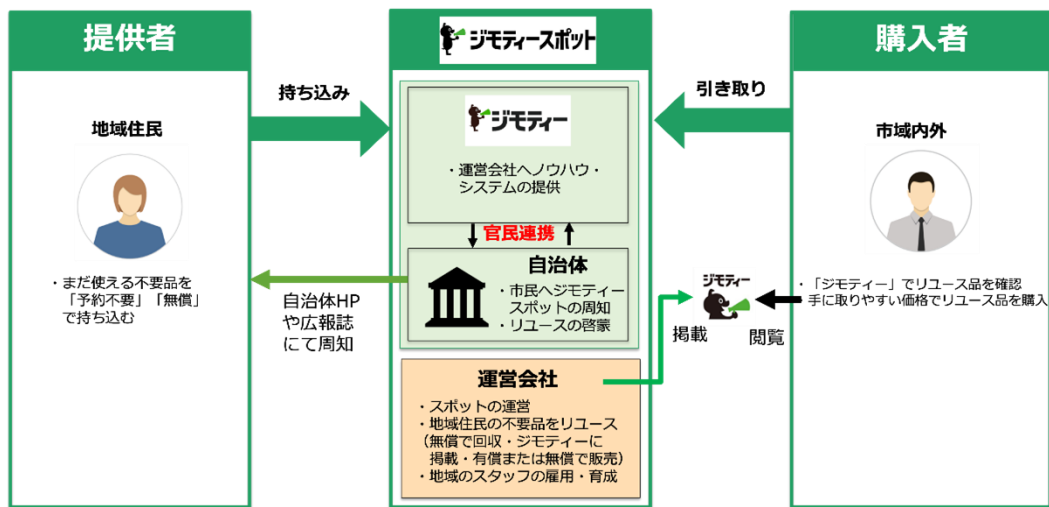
提供者

地域住民

・まだ使える不要品を「予約不要」「無償」で持ち込む

持ち込み

自治体HPや広報誌にて周知

ジモティースポット

ジモティー

・運営会社へノウハウ・システムの提供

官民連携

自治体

・市民へジモティースポットの周知
・リユースの啓蒙

運営会社

・スポットの運営
・地域住民の不要品をリユース（無償で回収・ジモティーに掲載・有償または無償で販売）
・地域のスタッフの雇用・育成

引き取り

購入者

市域内外

・「ジモティー」でリユース品を確認
手に取りやすい価格でリユース品を購入

ジモティー

掲載

閲覧